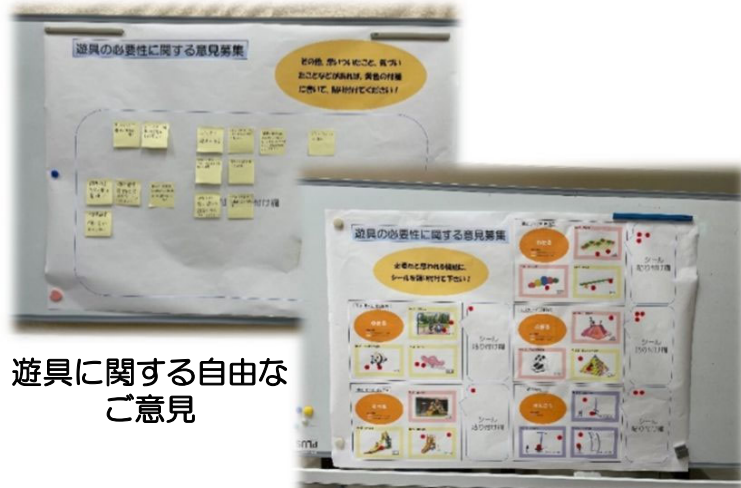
遊具の必要性に関する意見募集

その他、思いついたこと、気づいたことなどがあれば、黄色の付箋に書いて、貼り付けてください！

遊具の必要性に関する意見募集

必要だと思われる遊具にシールを貼り付けて下さい！

シール貼り付け欄

シール貼り付け欄

シール貼り付け欄

シール貼り付け欄

シール貼り付け欄

遊具に関する自由なご意見